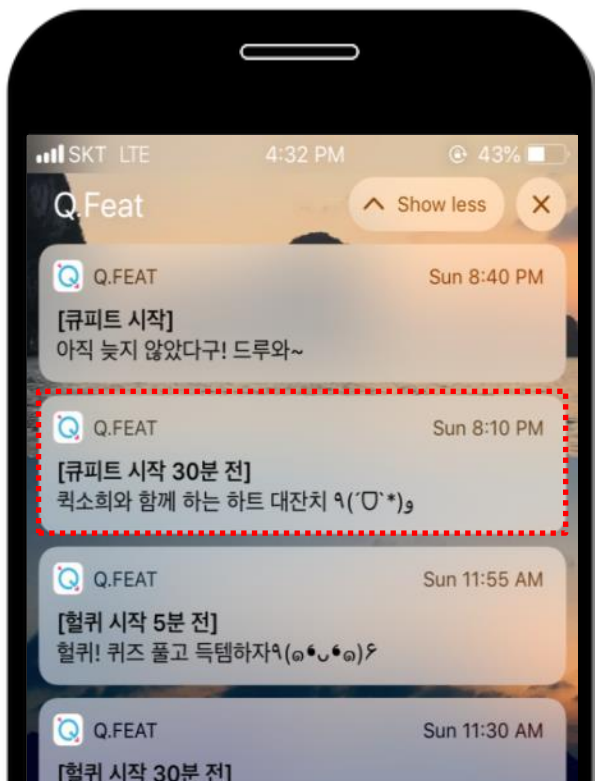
SKT LTE 4:32 PM 43%

Q.Feat

Show less

Q.FEAT Sun 8:40 PM
[큐피트 시작]
아직 늦지 않았다구! 드루와~

Q.FEAT Sun 8:10 PM
[큐피트 시작 30분 전]
퀵소희와 함께 하는 하트 대잔치 ٩(ˊᗜˋ*)و

Q.FEAT Sun 11:55 AM
[헐퀴 시작 5분 전]
헐퀴! 퀴즈 풀고 득템하자٩(๑•̀ω•́๑)۶

Q.FEAT Sun 11:30 AM
[헐퀴 시작 30분 전]